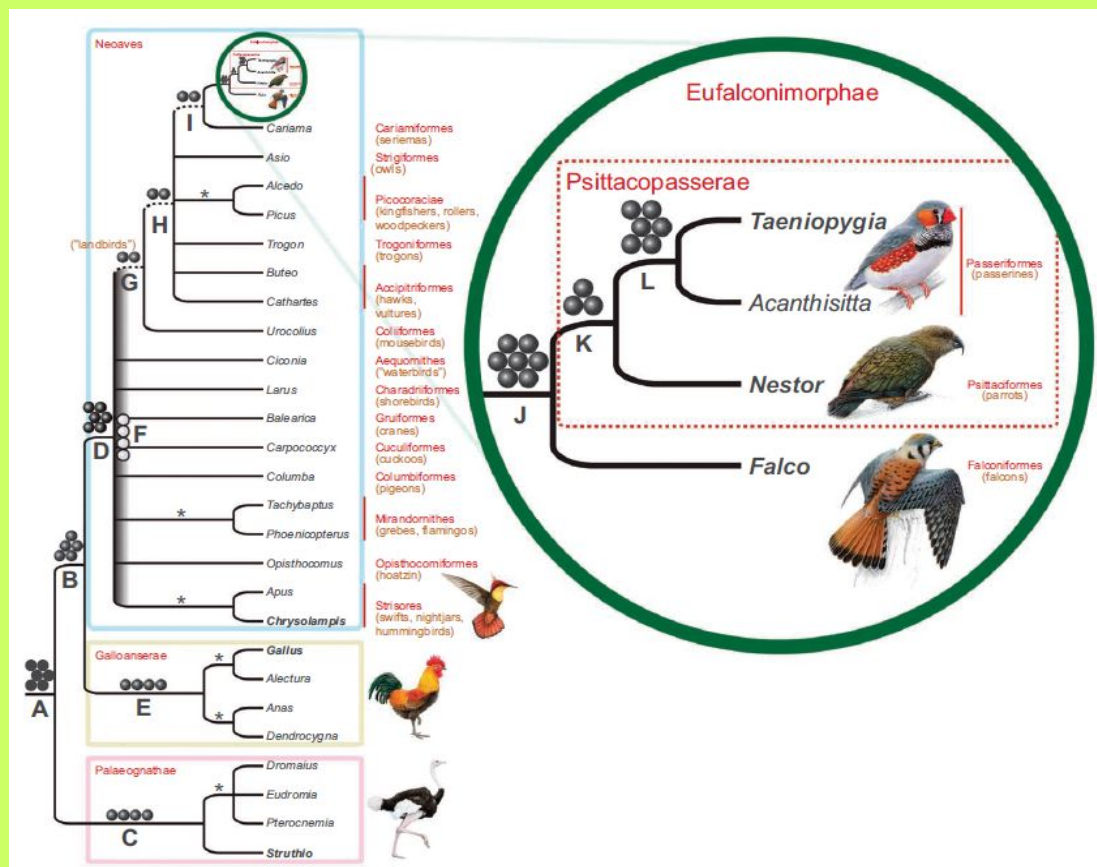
Neoaves

I
Cariama
Cariamiformes (seriemas)
Asio
Strigiformes (owls)
*
Alcedo
Picus
Picocoraciae (kingfishers, rollers, woodpeckers)
H
("landbirds")
Trogon
Trogoniformes (trogons)
G
Buteo
Cathartes
Accipitriformes (hawks, vultures)
Urocolius
Coliiformes (mousebirds)
Ciconia
Aequornithes ("waterbirds")
Larus
Charadriiformes (shorebirds)
Balearica
Gruiformes (cranes)
F
D
Carpococcyx
Cuculiformes (cuckoos)
Columba
Columbiformes (pigeons)
*
Tachybaptus
Phoenicopterus
Mirandornithes (grebes, flamingos)
Opisthocomus
Opisthocomiformes (hoatzin)
B
*
Apus
Chrysolampis
Strisores (swifts, nightjars, hummingbirds)
Galloanserae
*
Gallus
Alectura
A
E
*
Anas
Dendrocygna
Palaeognathae
Dromaius
*
Eudromia
Pterocnemia
C
Struthio

Eufalconimorphae
Psittacopasserae
Taeniopygia
L
Acanthisitta
Passeriformes (passerines)
K
J
Nestor
Psittaciformes (parrots)
Falco
Falconiformes (falcons)